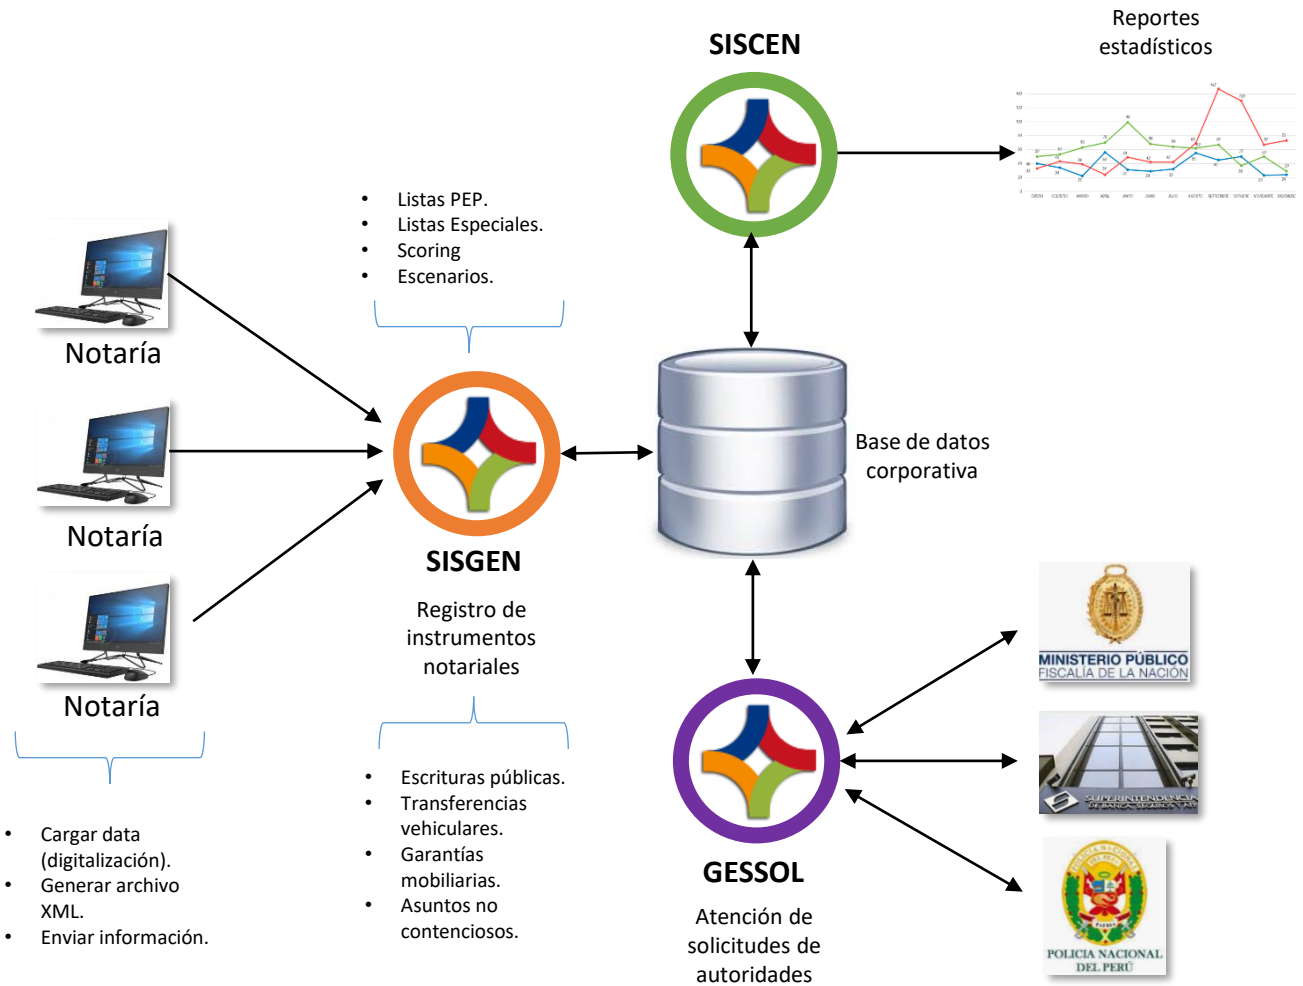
SISCEN

Reportes estadísticos

- Listas PEP.
- Listas Especiales.
- Scoring
- Escenarios.

Notaría

Notaría

Notaría

SISGEN

Registro de instrumentos notariales

Base de datos corporativa

MINISTERIO PÚBLICO
FISCALÍA DE LA NACIÓN

SUPERINTENDENCIA DE BANCA, SEGUROS Y AFP

POLICIA NACIONAL DEL PERÚ

- Cargar data (digitalización).
- Generar archivo XML.
- Enviar información.

- Escrituras públicas.
- Transferencias vehiculares.
- Garantías mobiliarias.
- Asuntos no contenciosos.

GESSOL

Atención de solicitudes de autoridades